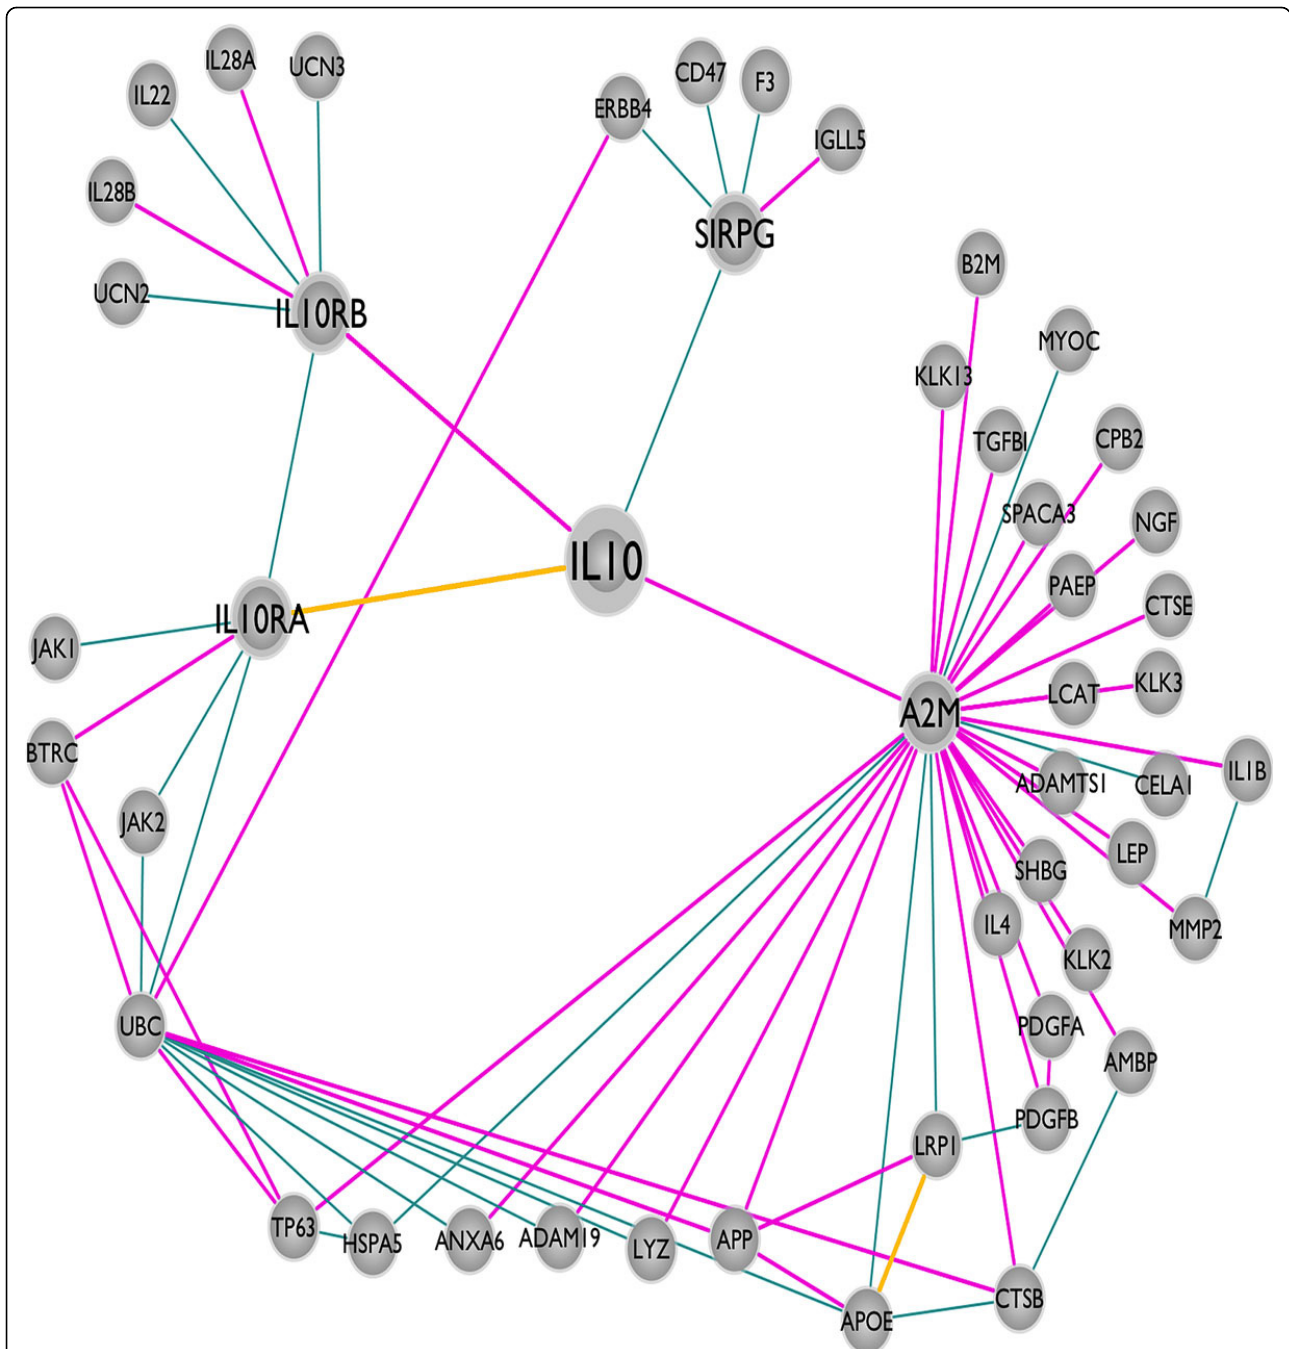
IL28A
UCN3
IL22
IL28B
UCN2
IL10RB
ERBB4
CD47
F3
IGLL5
SIRPG
B2M
MYOC
KLK13
TGFBI
CPB2
SPACA3
NGF
PAEP
CTSE
IL10
IL10RA
JAK1
BTRC
JAK2
A2M
LCAT
KLK3
ADAMTS1
CELA1
IL1B
LEP
SHBG
MMP2
IL4
KLK2
PDGFA
AMBP
PDGFB
LRP1
UBC
TP63
HSPA5
ANXA6
ADAM19
LYZ
APP
CTSB
APOE